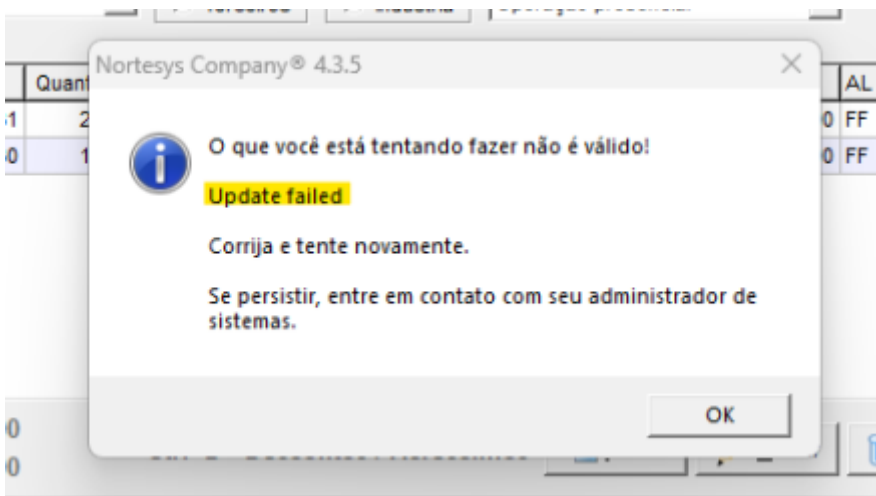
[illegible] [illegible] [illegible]

| Quant | | AL |
|---|---|---|
| 2 | 0 | FF |
| 1 | 0 | FF |

Nortesys Company® 4.3.5

×

O que você está tentando fazer não é válido!

Update failed

Corrija e tente novamente.

Se persistir, entre em contato com seu administrador de sistemas.

OK

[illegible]